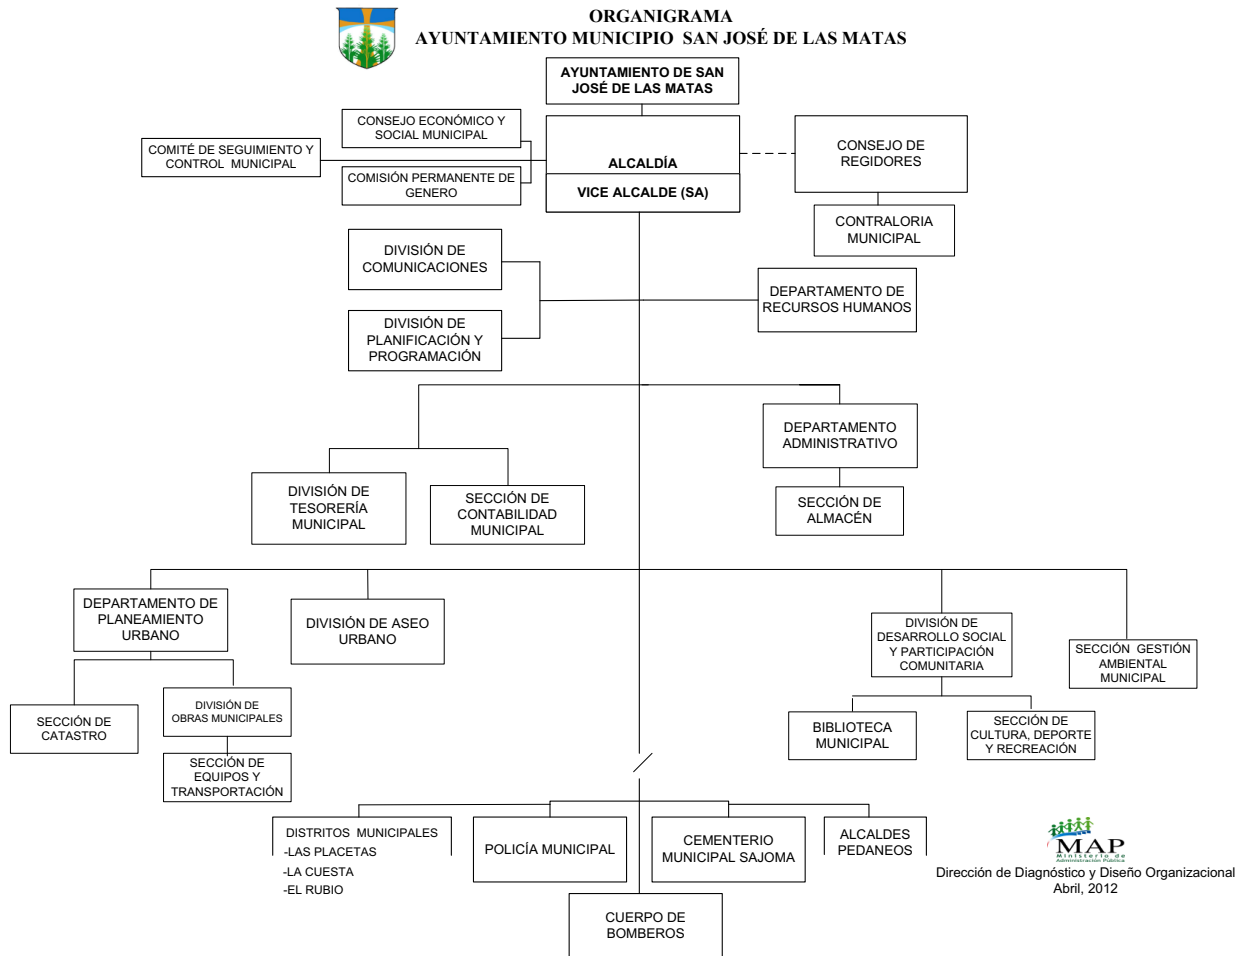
ORGANIGRAMA
AYUNTAMIENTO MUNICIPIO SAN JOSÉ DE LAS MATAS

AYUNTAMIENTO DE SAN JOSÉ DE LAS MATAS

CONSEJO ECONÓMICO Y SOCIAL MUNICIPAL

COMITÉ DE SEGUIMIENTO Y CONTROL MUNICIPAL

COMISIÓN PERMANENTE DE GENERO

ALCALDÍA

VICE ALCALDE (SA)

CONSEJO DE REGIDORES

CONTRALORIA MUNICIPAL

DIVISIÓN DE COMUNICACIONES

DIVISIÓN DE PLANIFICACIÓN Y PROGRAMACIÓN

DEPARTAMENTO DE RECURSOS HUMANOS

DEPARTAMENTO ADMINISTRATIVO

SECCIÓN DE ALMACÉN

DIVISIÓN DE TESORERÍA MUNICIPAL

SECCIÓN DE CONTABILIDAD MUNICIPAL

DEPARTAMENTO DE PLANEAMIENTO URBANO

DIVISIÓN DE ASEO URBANO

DIVISIÓN DE DESARROLLO SOCIAL Y PARTICIPACIÓN COMUNITARIA

SECCIÓN GESTIÓN AMBIENTAL MUNICIPAL

SECCIÓN DE CATASTRO

DIVISIÓN DE OBRAS MUNICIPALES

SECCIÓN DE EQUIPOS Y TRANSPORTACIÓN

BIBLIOTECA MUNICIPAL

SECCIÓN DE CULTURA, DEPORTE Y RECREACIÓN

DISTRITOS MUNICIPALES
-LAS PLACETAS
-LA CUESTA
-EL RUBIO

POLICÍA MUNICIPAL

CEMENTERIO MUNICIPAL SAJOMA

ALCALDES PEDANEOS

CUERPO DE BOMBEROS

MAP
Ministerio de Administración Pública

Dirección de Diagnóstico y Diseño Organizacional
Abril, 2012